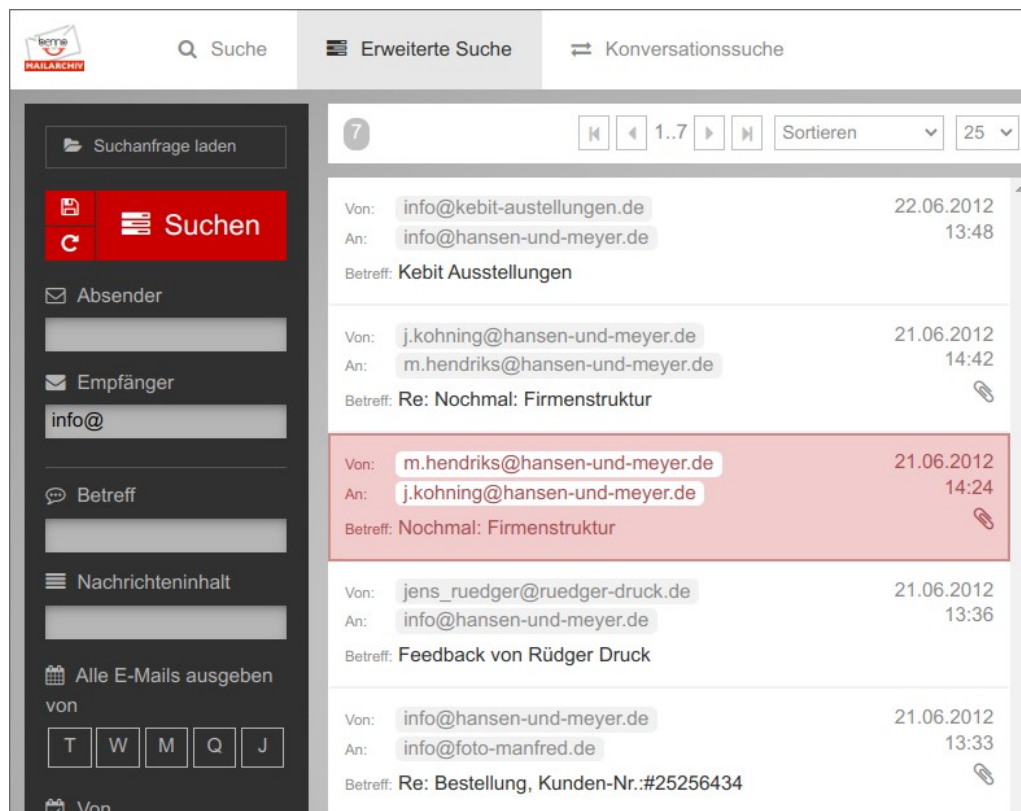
benno
MAILARCHIV

Suche

Erweiterte Suche

Konversationssuche

Suchanfrage laden

Suchen

Absender

Empfänger

info@

Betreff

Nachrichteninhalt

Alle E-Mails ausgeben von

T W M Q J

Von

7

1..7

Sortieren

25

Von: info@kebit-austellungen.de
An: info@hansen-und-meyer.de
Betreff: Kebit Ausstellungen
22.06.2012
13:48

Von: j.kohning@hansen-und-meyer.de
An: m.hendriks@hansen-und-meyer.de
Betreff: Re: Nochmal: Firmenstruktur
21.06.2012
14:42

Von: m.hendriks@hansen-und-meyer.de
An: j.kohning@hansen-und-meyer.de
Betreff: Nochmal: Firmenstruktur
21.06.2012
14:24

Von: jens_ruedger@ruedger-druck.de
An: info@hansen-und-meyer.de
Betreff: Feedback von Rüdger Druck
21.06.2012
13:36

Von: info@hansen-und-meyer.de
An: info@foto-manfred.de
Betreff: Re: Bestellung, Kunden-Nr.:#25256434
21.06.2012
13:33